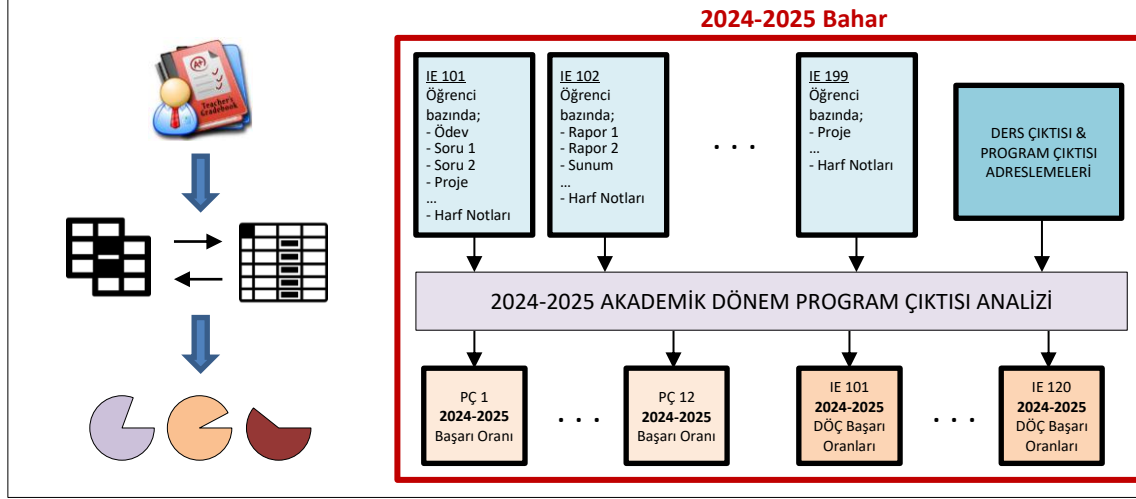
Teacher's Gradebook

2024-2025 Bahar

IE 101
Öğrenci bazında;
- Ödev
- Soru 1
- Soru 2
- Proje
...
- Harf Notları

IE 102
Öğrenci bazında;
- Rapor 1
- Rapor 2
- Sunum
...
- Harf Notları

. . .

IE 199
Öğrenci bazında;
- Proje
...
- Harf Notları

DERS ÇIKTISI & PROGRAM ÇIKTISI ADRESLEMELERİ

2024-2025 AKADEMİK DÖNEM PROGRAM ÇIKTISI ANALİZİ

PÇ 1
**2024-2025**
Başarı Oranı

. . .

PÇ 12
**2024-2025**
Başarı Oranı

IE 101
**2024-2025**
DÖÇ Başarı Oranları

. . .

IE 120
**2024-2025**
DÖÇ Başarı Oranları